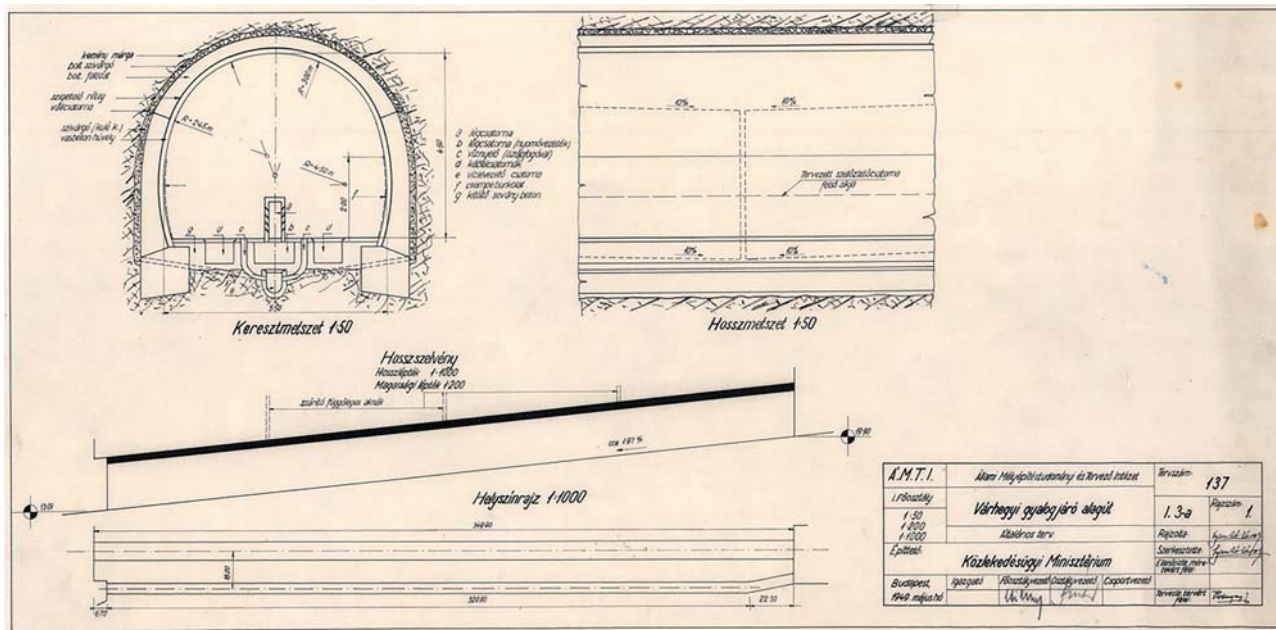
kemény márga
bet. szivárgó
bet. födések
szigetelő réteg
védőcsatorna
szivárgó (kül. k.)
vasbeton héveg
R=3.80 m
R=2.65 m
R=4.50 m
4.90
2.00
a lágcsatorna
b lágcsatorna (nyomóvezeték)
c víznyelő (szifonfedővel)
d kábelcsatornák
e vízelvezető csatorna
f csempeburkolat
g kitöltő sovány beton
a
b
c
d
e
f
g
5.90
Keresztmetszet 1:50

10%
10%
Tervezett szellőzőcsatorna
fedő síkja
10%
10%
Hosszmetszet 1:50

Hosszszelvény
Hosszlépték 1:1000
Magassági lépték 1:200
szárító függőleges aknák
cca 19.1 %
119.90
130.11
Helyszínrajz 1:1000
349.90
8.00
320.90
22.30
6.70

| Á.M.T.I. | Állami Mélyépítéstudományi és Tervező Intézet | | | Tervszám: | 137 |
|---|---|---|---|---|---|
| I. főosztály | Várhegyi gyalogjáró alagút | | | I. 3-a | Rajzszám: 1. |
| 1:50 1:200 1:1000 | Általános terv | | | Rajzolta: | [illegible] |
| Építtető: | Közlekedésügyi Minisztérium | | | Szerkesztette: | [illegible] |
| | | | | Ellenőrizte méretezett fejei: | |
| Budapest, 1949 május hó | Igazgató | Főosztályvezető | Osztályvezető | Csoportvezető | Tervezés tervéért felel: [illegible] |